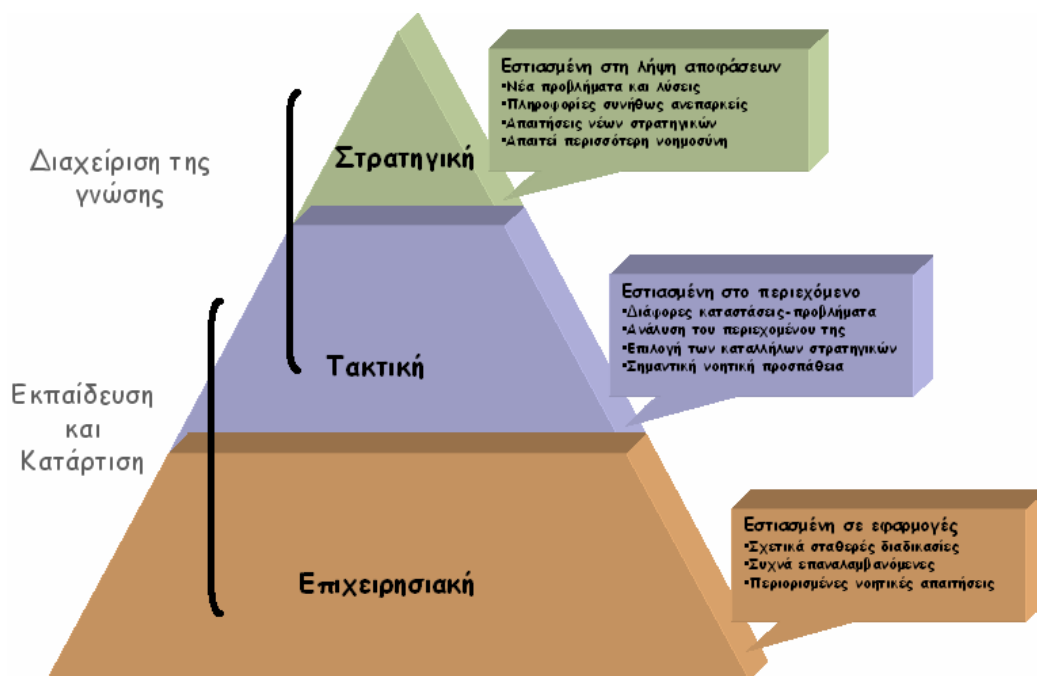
Διαχείριση της γνώσης

Στρατηγική

Εστιασμένη στη λήψη αποφάσεων
•Νέα προβλήματα και λύσεις
•Πληροφορίες συνήθως ανεπαρκείς
•Απαιτήσεις νέων στρατηγικών
•Απαιτεί περισσότερη νοημοσύνη

Εκπαίδευση και Κατάρτιση

Τακτική

Εστιασμένη στο περιεχόμενο
•Διάφορες καταστάσεις-προβλήματα
•Ανάλυση του περιεχομένου της
•Επιλογή των καταλλήλων στρατηγικών
•Σημαντική νοητική προσπάθεια

Επιχειρησιακή

Εστιασμένη σε εφαρμογές
•Σχετικά σταθερές διαδικασίες
•Συχνά επαναλαμβανόμενες
•Περιορισμένες νοητικές απαιτήσεις